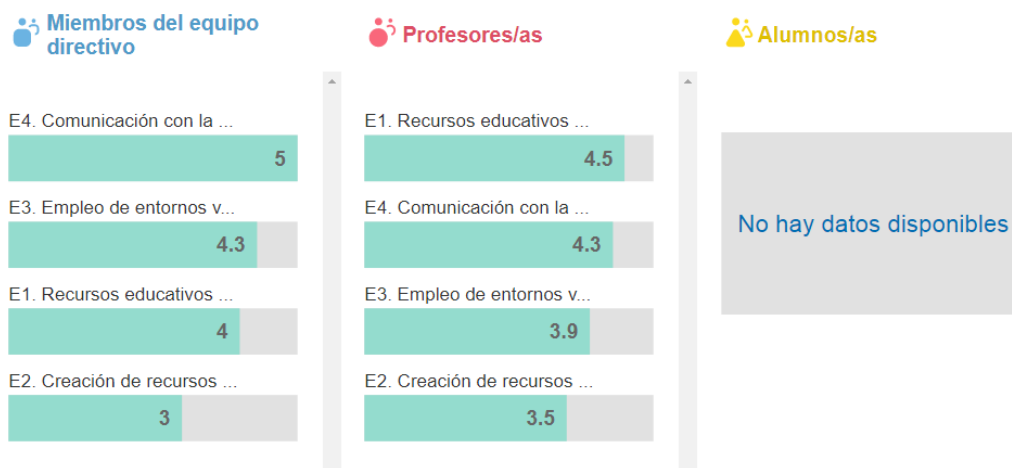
Miembros del equipo directivo

E4. Comunicación con la ...
5
E3. Empleo de entornos v...
4.3
E1. Recursos educativos ...
4
E2. Creación de recursos ...
3

Profesores/as

E1. Recursos educativos ...
4.5
E4. Comunicación con la ...
4.3
E3. Empleo de entornos v...
3.9
E2. Creación de recursos ...
3.5

Alumnos/as

No hay datos disponibles